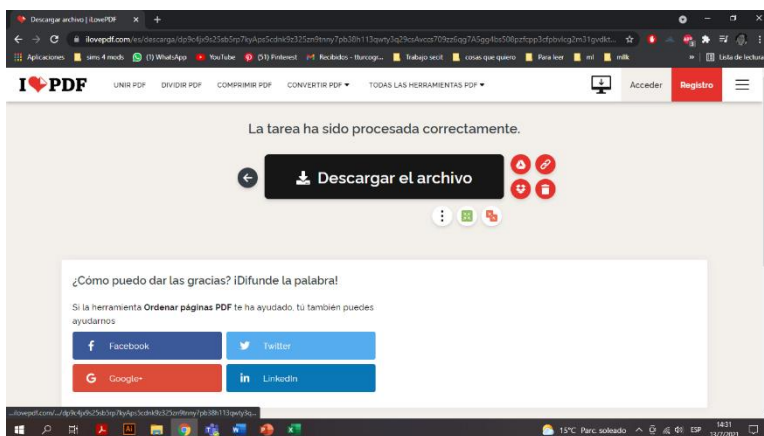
Descargar archivo | iLovePDF ×

ilovepdf.com/es/descarga/dp9c4jx9s25sb5rp7kyApsScdnk9z325zn9tnny7pb38h113qwty3q29csAvccs709zz6qg7A5gg4bs508pzfcpp3cfpbvlcg2m31gvdkt...

Aplicaciones sims 4 mods (1) WhatsApp YouTube (51) Pinterest Recibidos - tturcogr... Trabajo secit cosas que quiero Para leer ml milk Lista de lectura

I♥PDF UNIR PDF DIVIDIR PDF COMPRIMIR PDF CONVERTIR PDF ▾ TODAS LAS HERRAMIENTAS PDF ▾ Acceder Registro

La tarea ha sido procesada correctamente.

Descargar el archivo

¿Cómo puedo dar las gracias? ¡Difunde la palabra!

Si la herramienta Ordenar páginas PDF te ha ayudado, tú también puedes ayudarnos

Facebook Twitter

Google+ LinkedIn

...ilovepdf.com/.../dp9c4jx9s25sb5rp7kyApsScdnk9z325zn9tnny7pb38h113qwty3q...

15°C Parc. soleado ESP 14:31 13/7/2021